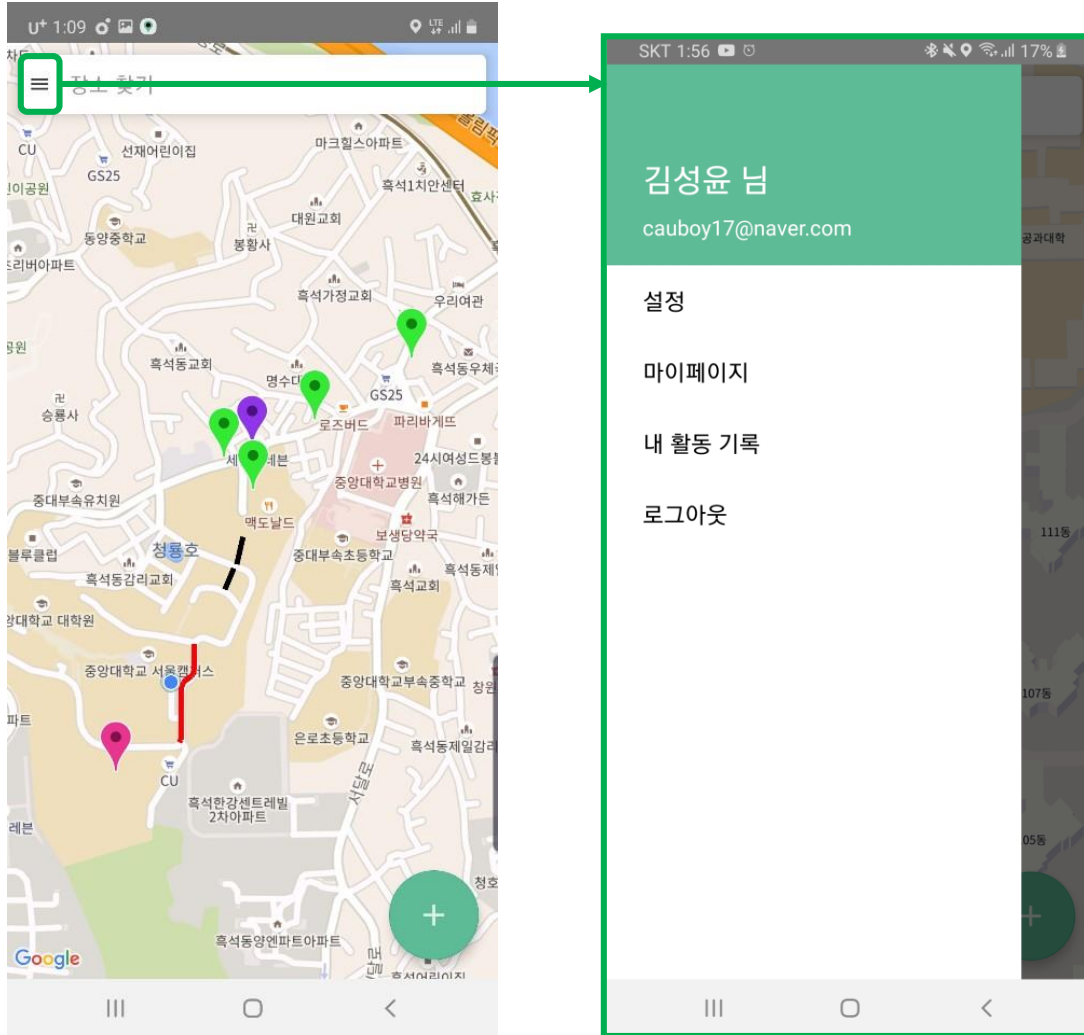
U+ 1:09

장소 찾기

CU
선재어린이집
GS25
마크힐스아파트
흑석1치안센터
대원교회
동양중학교
봉황사
흑석가정교회
우리여관
흑석동교회
명수대
GS25
흑석동우체국
승룡사
로즈버드
파리바게뜨
24시여성드봉
중앙대학교병원
중대부속유치원
흑석해가든
맥도날드
보생당약국
청룡호
중대부속초등학교
흑석동갈리교회
흑석교회
중앙대학교 서울캠퍼스
중앙대학교부속중학교
은로초등학교
흑석동제일감리
CU
흑석한강센트레빌 2차아파트
흑석동양엔파트아파트
Google

SKT 1:56
17%

김성윤 님
cauboy17@naver.com

설정
마이페이지
내 활동 기록
로그아웃

111동
107동
105동